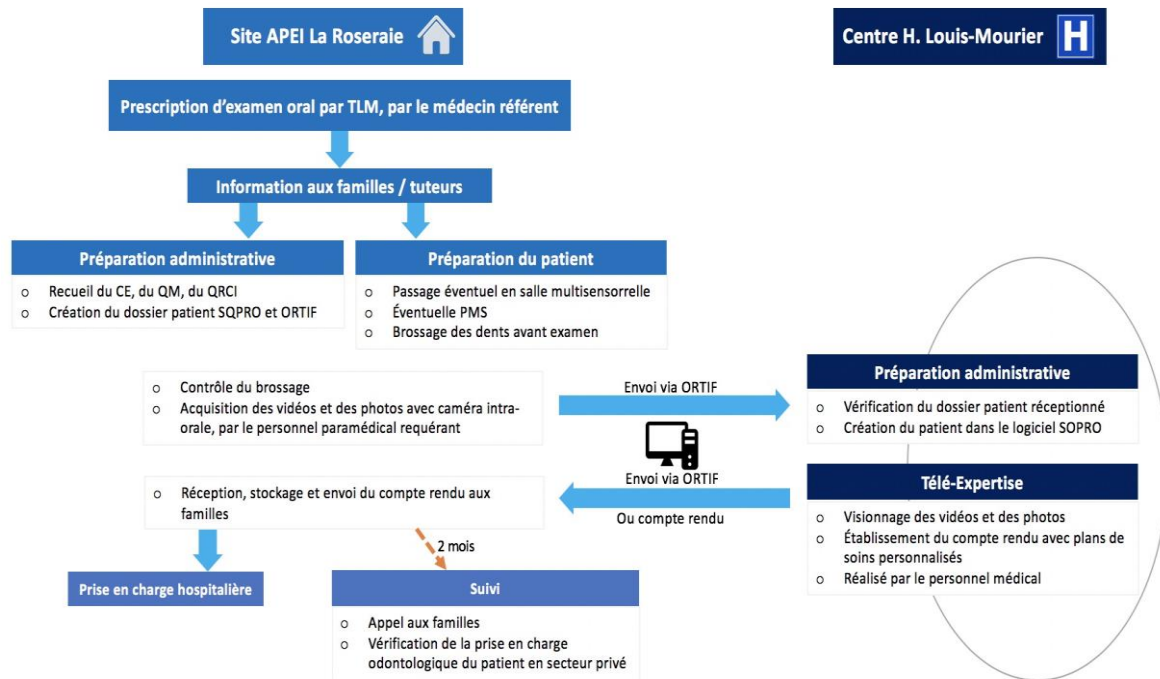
Site APEI La Roseraie

Centre H. Louis-Mourier

Prescription d'examen oral par TLM, par le médecin référent

Information aux familles / tuteurs

Préparation administrative

- Recueil du CE, du QM, du QRCI
- Création du dossier patient SQPRO et ORTIF

Préparation du patient

- Passage éventuel en salle multisensorrelle
- Éventuelle PMS
- Brossage des dents avant examen

- Contrôle du brossage
- Acquisition des vidéos et des photos avec caméra intra-orale, par le personnel paramédical requérant

Envoi via ORTIF

Préparation administrative

- Vérification du dossier patient réceptionné
- Création du patient dans le logiciel SOPRO

Envoi via ORTIF

Ou compte rendu

- Réception, stockage et envoi du compte rendu aux familles

Télé-Expertise

- Visionnage des vidéos et des photos
- Établissement du compte rendu avec plans de soins personnalisés
- Réalisé par le personnel médical

2 mois

Prise en charge hospitalière

Suivi

- Appel aux familles
- Vérification de la prise en charge odontologique du patient en secteur privé